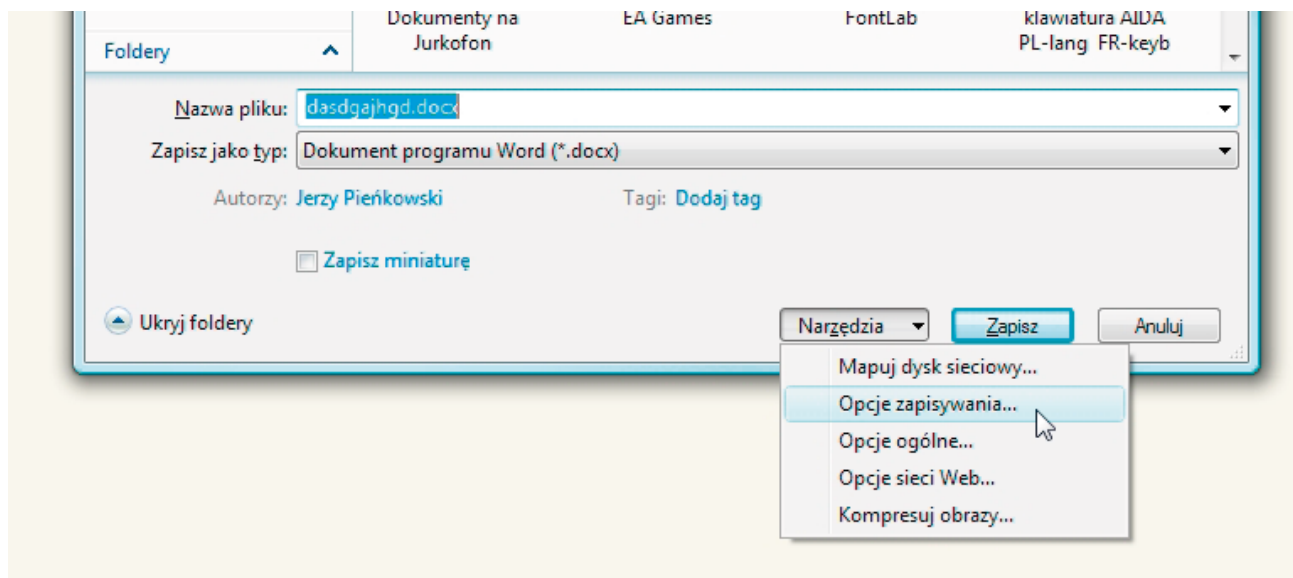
Foldery

Dokumenty na Jurkofon

EA Games

FontLab

klawiatura AIDA PL-lang FR-keyb

Nazwa pliku: dasdgajhgd.docx

Zapisz jako typ: Dokument programu Word (*.docx)

Autorzy: Jerzy Pieńkowski

Tagi: Dodaj tag

Zapisz miniaturę

Ukryj foldery

Narzędzia

Zapisz

Anuluj

Mapuj dysk sieciowy...

Opcje zapisywania...

Opcje ogólne...

Opcje sieci Web...

Kompresuj obrazy...